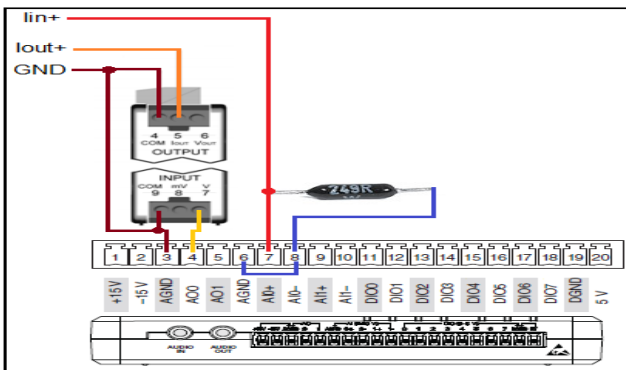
Iin+
Iout+
GND
4 5 6
COM Iout Vout
OUTPUT
INPUT
COM mV V
9 8 7
249R
1 2 3 4 5 6 7 8 9 10 11 12 13 14 15 16 17 18 19 20
+15V
-15V
AGND
AO0
AO1
AGND
AI0+
AI0-
AI1+
AI1-
DIO0
DIO1
DIO2
DIO3
DIO4
DIO5
DIO6
DIO7
DGND
5V
AUDIO IN
AUDIO OUT